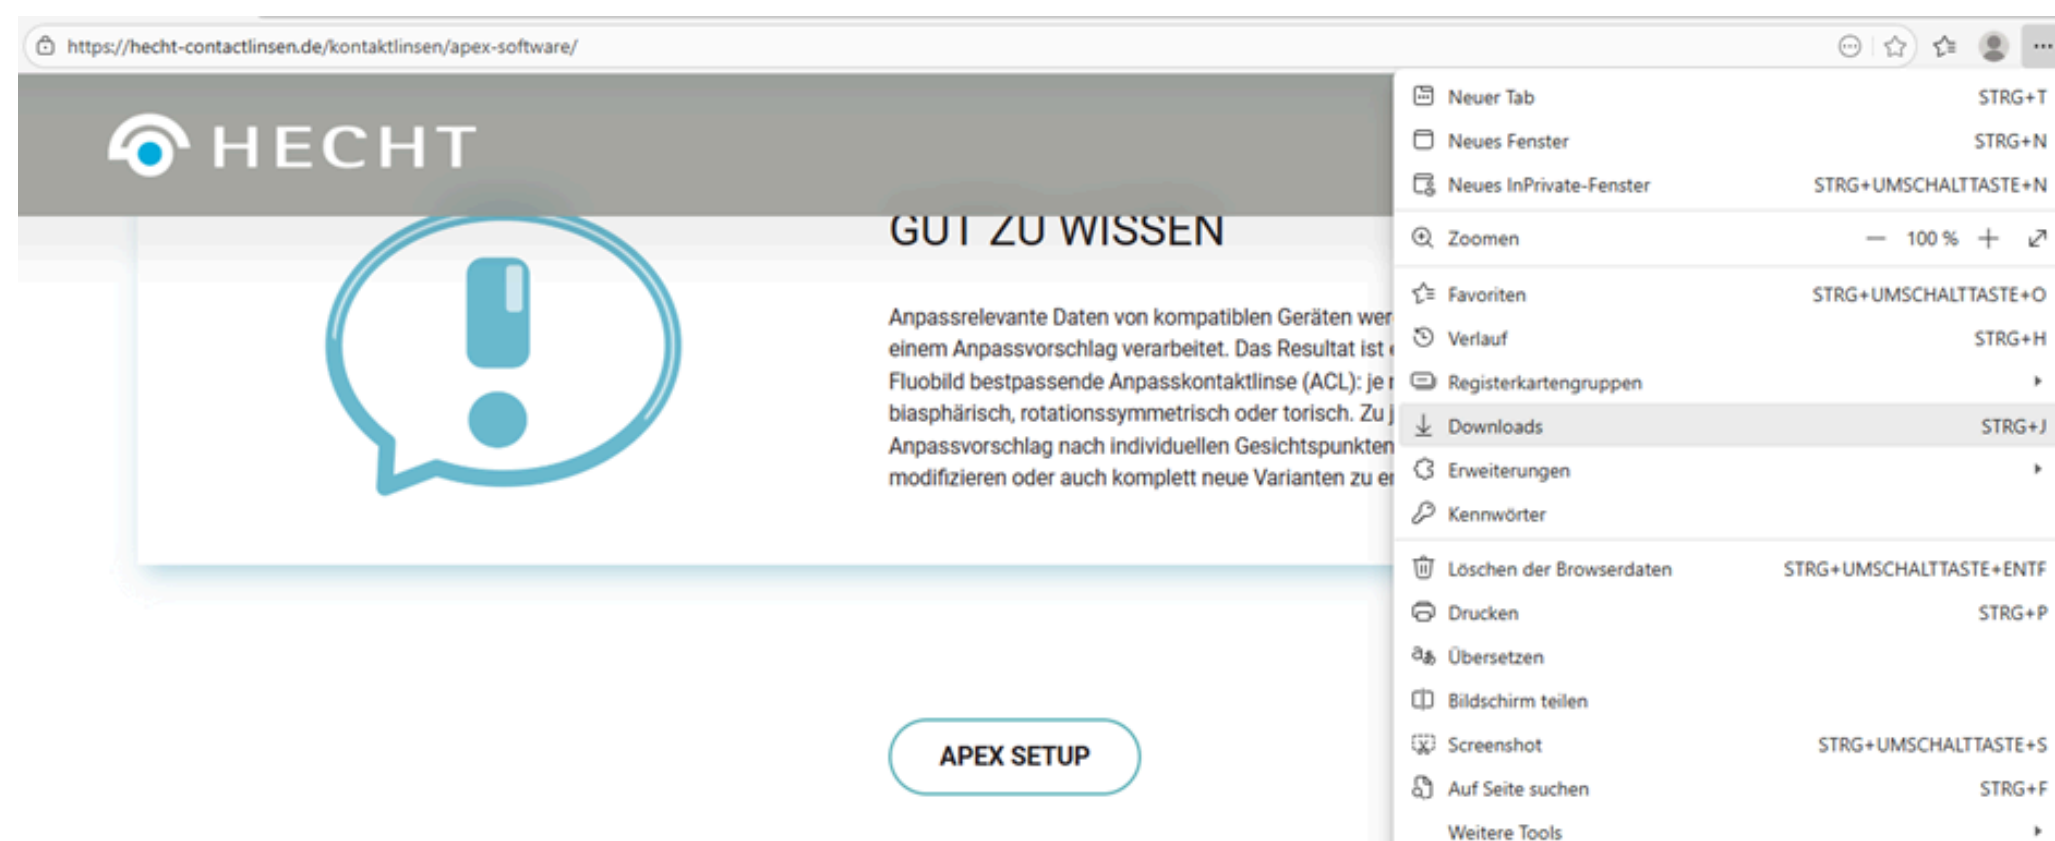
https://hecht-contactlinsen.de/kontaktlinsen/apex-software/

HECHT

GUT ZU WISSEN

Anpassrelevante Daten von kompatiblen Geräten wer einem Anpassvorschlag verarbeitet. Das Resultat ist Fluobild bestpassende Anpasskontaktlinse (ACL): je r biasphärisch, rotationssymmetrisch oder torisch. Zu j Anpassvorschlag nach individuellen Gesichtspunkten modifizieren oder auch komplett neue Varianten zu er

APEX SETUP

Neuer Tab STRG+T
Neues Fenster STRG+N
Neues InPrivate-Fenster STRG+UMSCHALTTASTE+N
Zoomen — 100 % +
Favoriten STRG+UMSCHALTTASTE+O
Verlauf STRG+H
Registerkartengruppen
Downloads STRG+J
Erweiterungen
Kennwörter
Löschen der Browserdaten STRG+UMSCHALTTASTE+ENTF
Drucken STRG+P
Übersetzen
Bildschirm teilen
Screenshot STRG+UMSCHALTTASTE+S
Auf Seite suchen STRG+F
Weitere Tools